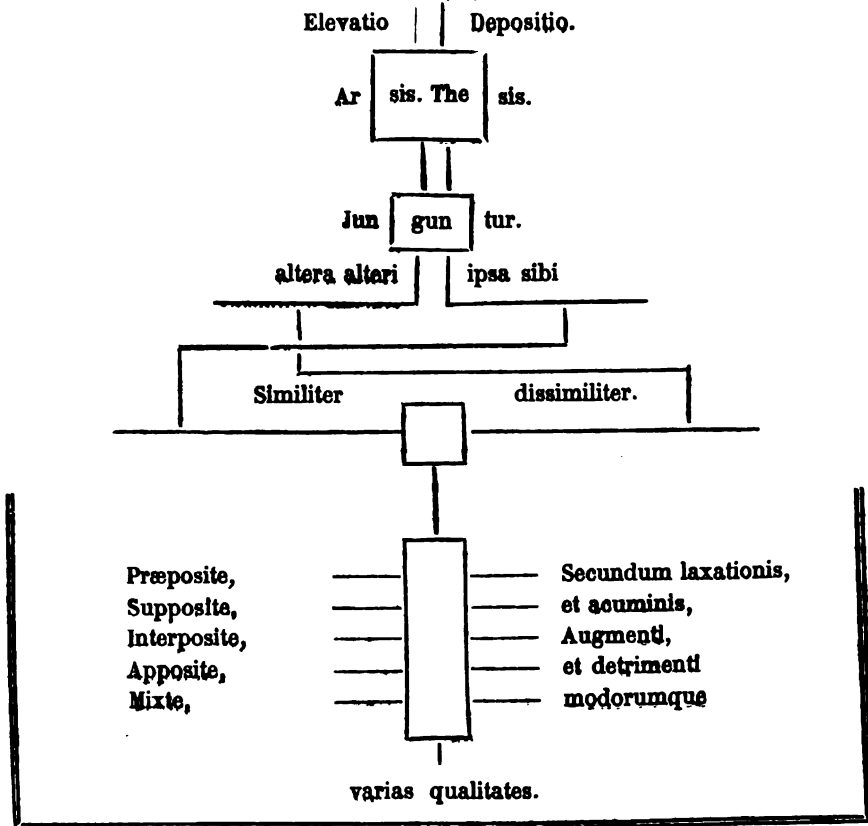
Elevatio Depositio.

Ar sis. The sis.

Jun gun tur.

altera alteri ipsa sibi

Similiter dissimiliter.

Præposite,
Supposite,
Interposite,
Apposite,
Mixte,

Secundum laxationis,
et acuminis,
Augmenti,
et detrimenti
modorumque

varias qualitates.